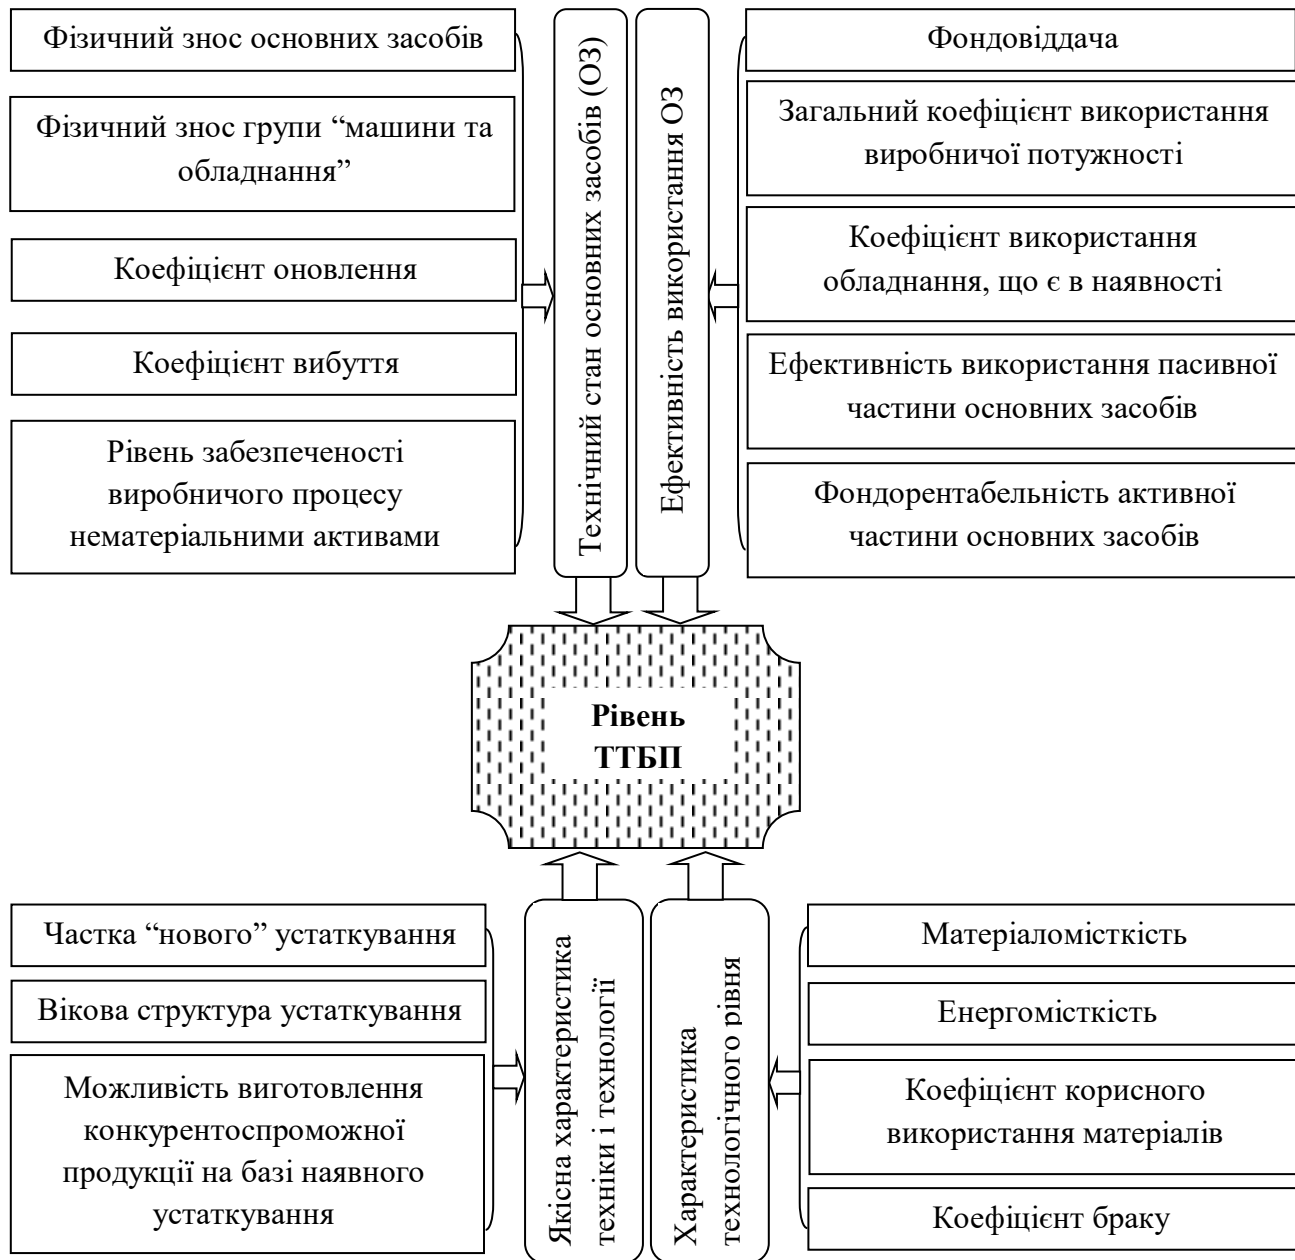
Фізичний знос основних засобів

Фізичний знос групи “машини та обладнання”

Коефіцієнт оновлення

Коефіцієнт вибуття

Рівень забезпеченості виробничого процесу нематеріальними активами

Технічний стан основних засобів (ОЗ)

Ефективність використання ОЗ

Фондовіддача

Загальний коефіцієнт використання виробничої потужності

Коефіцієнт використання обладнання, що є в наявності

Ефективність використання пасивної частини основних засобів

Фондорентабельність активної частини основних засобів

Рівень ТТБП

Частка “нового” устаткування

Вікова структура устаткування

Можливість виготовлення конкурентоспроможної продукції на базі наявного устаткування

Якісна характеристика техніки і технології

Характеристика технологічного рівня

Матеріаломісткість

Енергомісткість

Коефіцієнт корисного використання матеріалів

Коефіцієнт браку